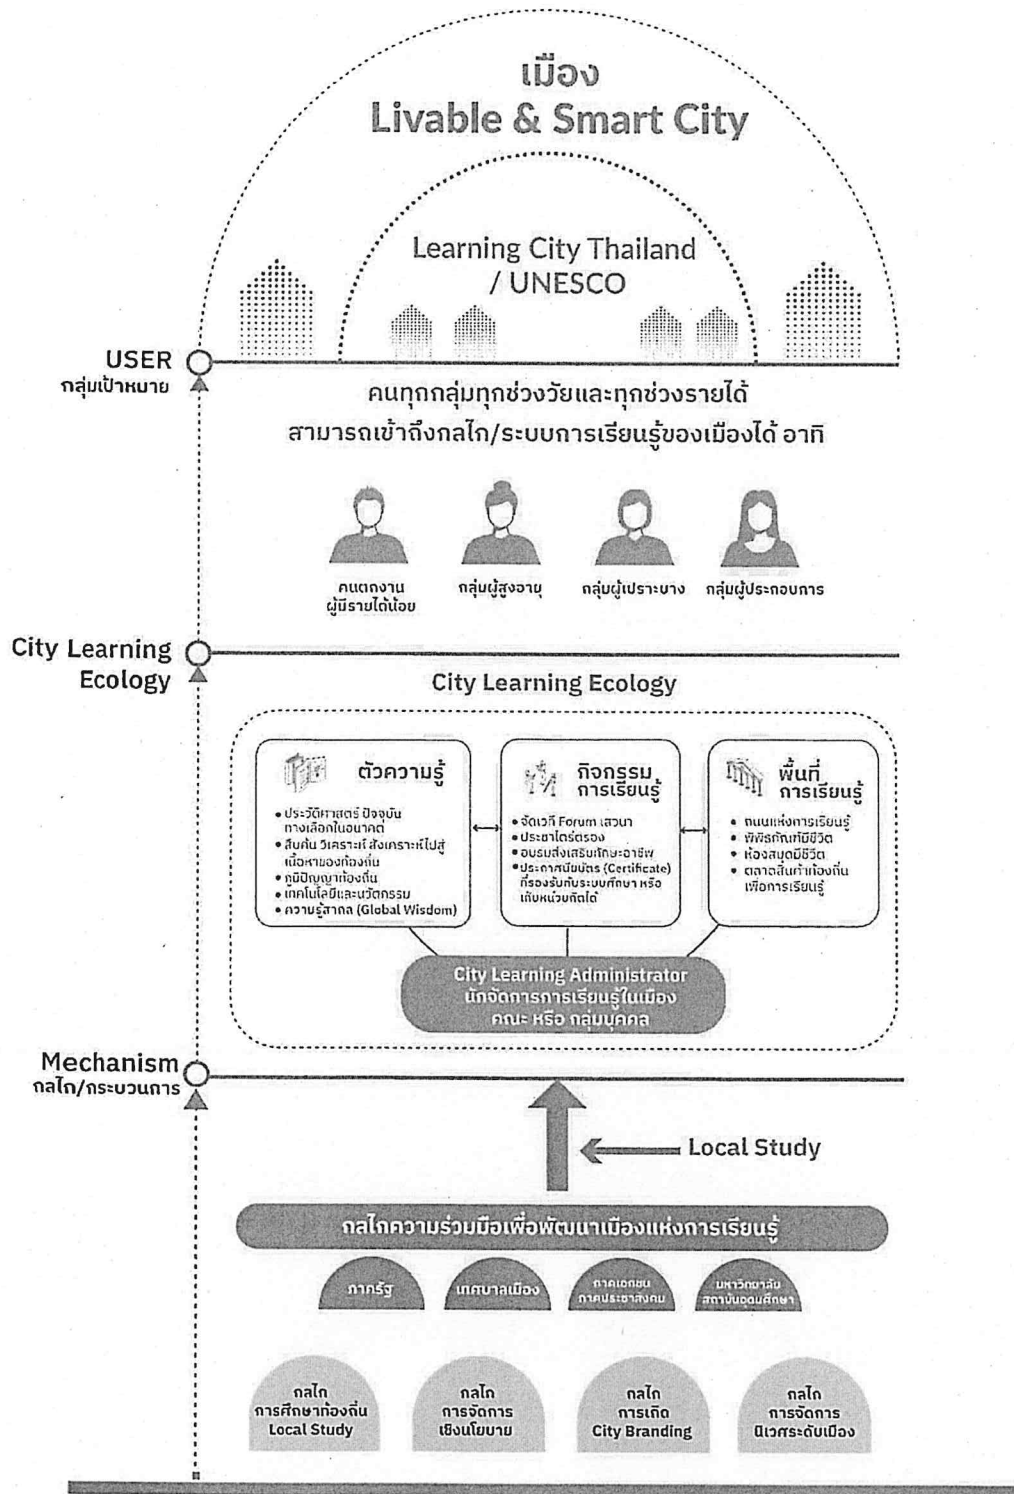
เมือง
Livable & Smart City

Learning City Thailand / UNESCO

USER
กลุ่มเป้าหมาย

คนทุกกลุ่มทุกช่วงวัยและทุกช่วงรายได้ สามารถเข้าถึงกลไก/ระบบการเรียนรู้ของเมืองได้ อาทิ

คนตกงาน ผู้มีรายได้น้อย

กลุ่มผู้สูงอายุ

กลุ่มผู้เปราะบาง

กลุ่มผู้ประกอบการ

City Learning Ecology

City Learning Ecology

ตัวความรู้
• ประวัติศาสตร์ ปัจจุบัน ทางเลือกในอนาคต
• สืบค้น วิเคราะห์ สังเคราะห์ไปสู่เนื้อหาของท้องถิ่น
• ภูมิปัญญาท้องถิ่น
• เทคโนโลยีและนวัตกรรม
• ความรู้สากล (Global Wisdom)

กิจกรรม การเรียนรู้
• จัดเวที Forum เสวนา
• ประชาคมตรอง
• อบรมส่งเสริมทักษะอาชีพ
• ประกาศนียบัตร (Certificate) ที่รองรับกับระบบศึกษา หรือเก็บหน่วยกิตได้

พื้นที่ การเรียนรู้
• ถนนแห่งการเรียนรู้
• พิพิธภัณฑ์มีชีวิต
• ห้องสมุดมีชีวิต
• ตลาดสินค้าท้องถิ่นเพื่อการเรียนรู้

City Learning Administrator
นักจัดการการเรียนรู้ในเมือง
คณะ หรือ กลุ่มบุคคล

Mechanism
กลไก/กระบวนการ

Local Study

กลไกความร่วมมือเพื่อพัฒนาเมืองแห่งการเรียนรู้

ภาครัฐ

เทศบาลเมือง

ภาคเอกชน ภาคประชาสังคม

มหาวิทยาลัย สถาบันอุดมศึกษา

กลไก การศึกษาท้องถิ่น Local Study

กลไก การจัดการ เชิงนโยบาย

กลไก การเกิด City Branding

กลไก การจัดการ นิเวศระดับเมือง